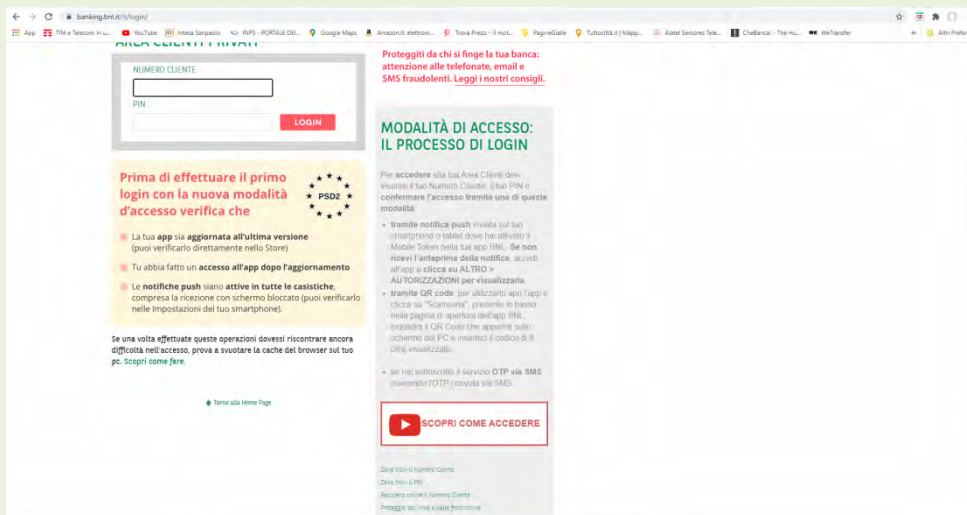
banking.bnl.it/it/login/

App TIM e Telecom in u... YouTube Intesa Sanpaolo INPS - PORTALE DEI... Google Maps Amazon.it: elettroni... Trova Prezzi - Il mot... PagineGialle Tuttocittà.it | Mapp... Alatel Sensores Tele... CheBanca! - The Hu... WeTransfer Altri Preferiti

AREA CLIENTI PRIVATI

NUMERO CLIENTE

PIN

LOGIN

Proteggiti da chi si finge la tua banca: attenzione alle telefonate, email e SMS fraudolenti. Leggi i nostri consigli.

Prima di effettuare il primo login con la nuova modalità d'accesso verifica che

PSD2

La tua app sia aggiornata all'ultima versione (puoi verificarlo direttamente nello Store)

Tu abbia fatto un accesso all'app dopo l'aggiornamento

Le notifiche push siano attive in tutte le casistiche, compresa la ricezione con schermo bloccato (puoi verificarlo nelle Impostazioni del tuo smartphone).

Se una volta effettuate queste operazioni dovessi riscontrare ancora difficoltà nell'accesso, prova a svuotare la cache del browser sul tuo pc. Scopri come fare.

Torna alla Home Page

MODALITÀ DI ACCESSO: IL PROCESSO DI LOGIN

Per accedere alla tua Area Clienti devi inserire il tuo Numero Cliente, il tuo PIN e confermare l'accesso tramite una di queste modalità:

• tramite notifica push inviata sul tuo smartphone o tablet dove hai attivato il Mobile Token nella tua app BNL. Se non ricevi l'anteprima della notifica, accedi all'app e clicca su ALTRO > AUTORIZZAZIONI per visualizzarla

• tramite QR code: per utilizzarlo apri l'app e clicca su "Scansiona", presente in basso nella pagina di apertura dell'app BNL, inquadra il QR Code che apparirà sullo schermo del PC e inserisci il codice di 8 cifre visualizzato.

• se hai sottoscritto il servizio OTP via SMS inserendo l'OTP ricevuto via SMS.

SCOPRI COME ACCEDERE

Dove trovo il Numero Cliente

Dove trovo il PIN

Recupera online il Numero Cliente

Proteggiti dai virus e dalle frodi online